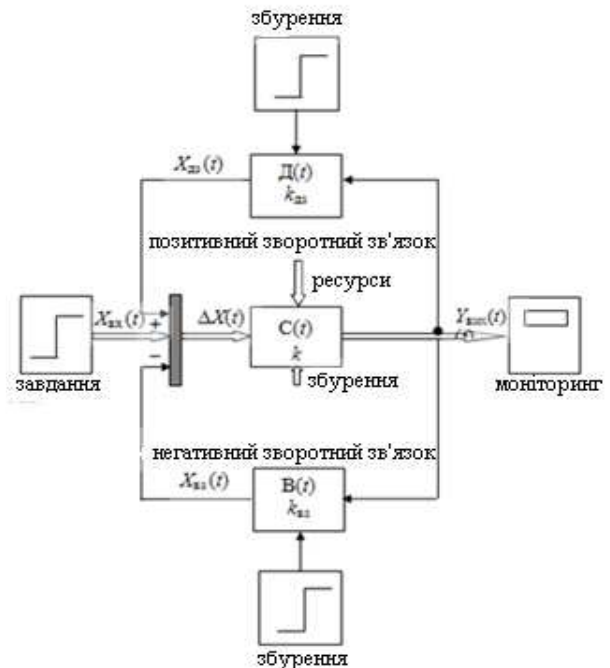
збурення

$X_{дз}(t)$

Д(t)
$k_{дз}$

позитивний зворотний зв'язок

ресурси

$X_{вх}(t)$

+

−

$\Delta X(t)$

C(t)
$k$

$Y_{вих}(t)$

завдання

збурення

моніторинг

негативний зворотний зв'язок

$X_{вз}(t)$

B(t)
$k_{вз}$

збурення